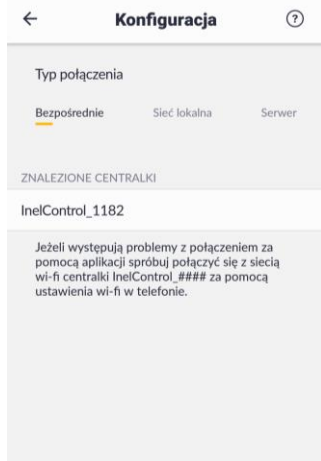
← Konfiguracja ?

Typ połączenia

Bezpośrednie Sieć lokalna Serwer

ZNALEZIONE CENTRALKI

InelControl_1182

Jeżeli występują problemy z połączeniem za pomocą aplikacji spróbuj połączyć się z siecią wi-fi centralki InelControl_#### za pomocą ustawienia wi-fi w telefonie.